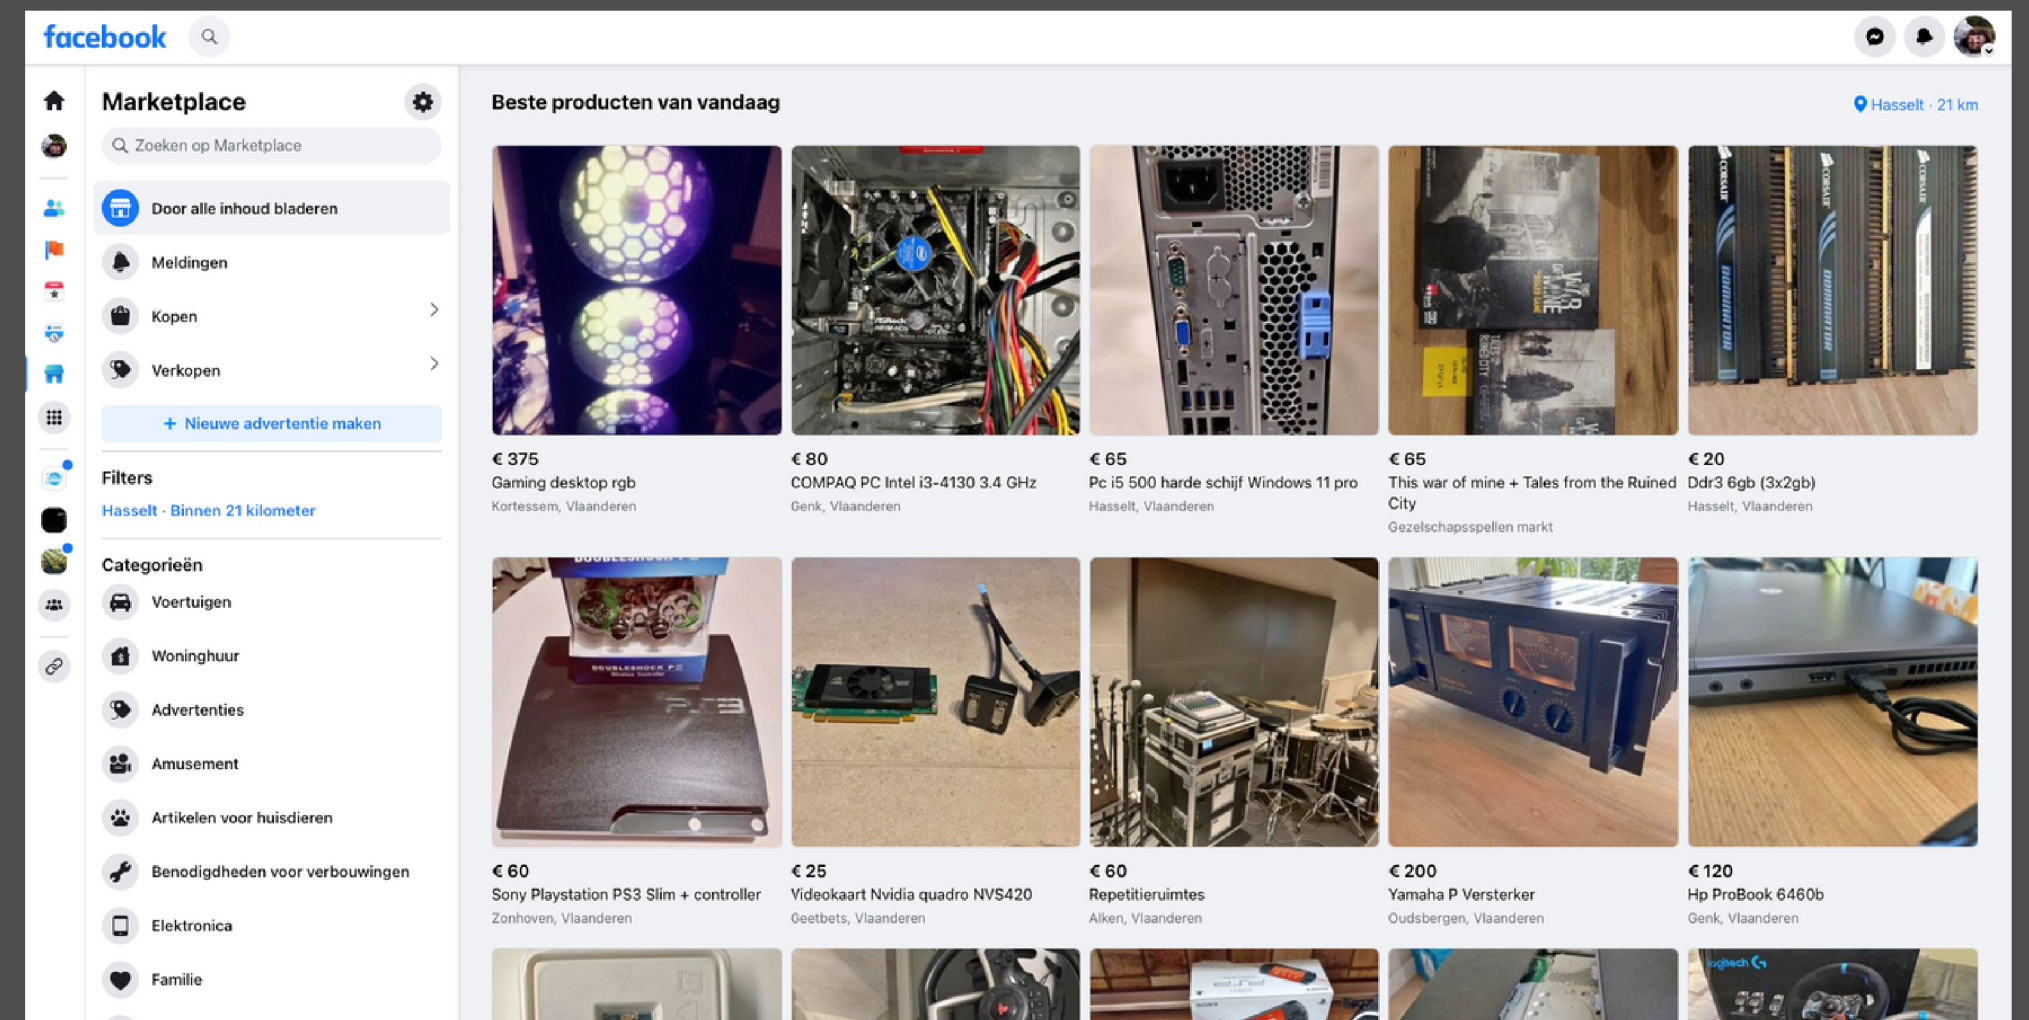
facebook

Marketplace

Zoeken op Marketplace

Door alle inhoud bladeren

Meldingen

Kopen

Verkopen

+ Nieuwe advertentie maken

Filters

Hasselt · Binnen 21 kilometer

Categorieën

Voertuigen

Woninghuur

Advertenties

Amusement

Artikelen voor huisdieren

Benodigdheden voor verbouwingen

Elektronica

Familie

Beste producten van vandaag

Hasselt · 21 km

€ 375
Gaming desktop rgb
Kortessem, Vlaanderen

€ 80
COMPAQ PC Intel i3-4130 3.4 GHz
Genk, Vlaanderen

€ 65
Pc i5 500 harde schijf Windows 11 pro
Hasselt, Vlaanderen

€ 65
This war of mine + Tales from the Ruined City
Gezelschapsspellen markt

€ 20
Ddr3 6gb (3x2gb)
Hasselt, Vlaanderen

€ 60
Sony Playstation PS3 Slim + controller
Zonhoven, Vlaanderen

€ 25
Videokaart Nvidia quadro NVS420
Geetbets, Vlaanderen

€ 60
Repetitieruimtes
Alken, Vlaanderen

€ 200
Yamaha P Versterker
Oudsbergen, Vlaanderen

€ 120
Hp ProBook 6460b
Genk, Vlaanderen